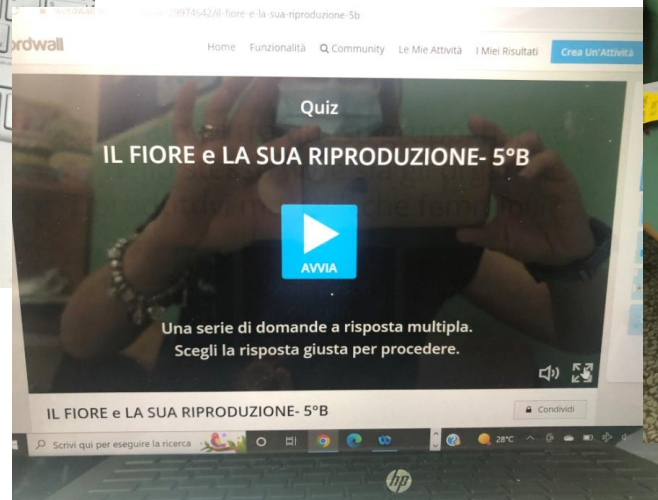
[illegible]29974542/il-fiore-e-la-sua-riproduzione-5b

ordwall

Home Funzionalità Community Le Mie Attività I Miei Risultati Crea Un'Attività

Quiz

IL FIORE e LA SUA RIPRODUZIONE- 5°B

AVVIA

Una serie di domande a risposta multipla. Scegli la risposta giusta per procedere.

IL FIORE e LA SUA RIPRODUZIONE- 5°B

Condividi

Scrivi qui per eseguire la ricerca

28°C

hp